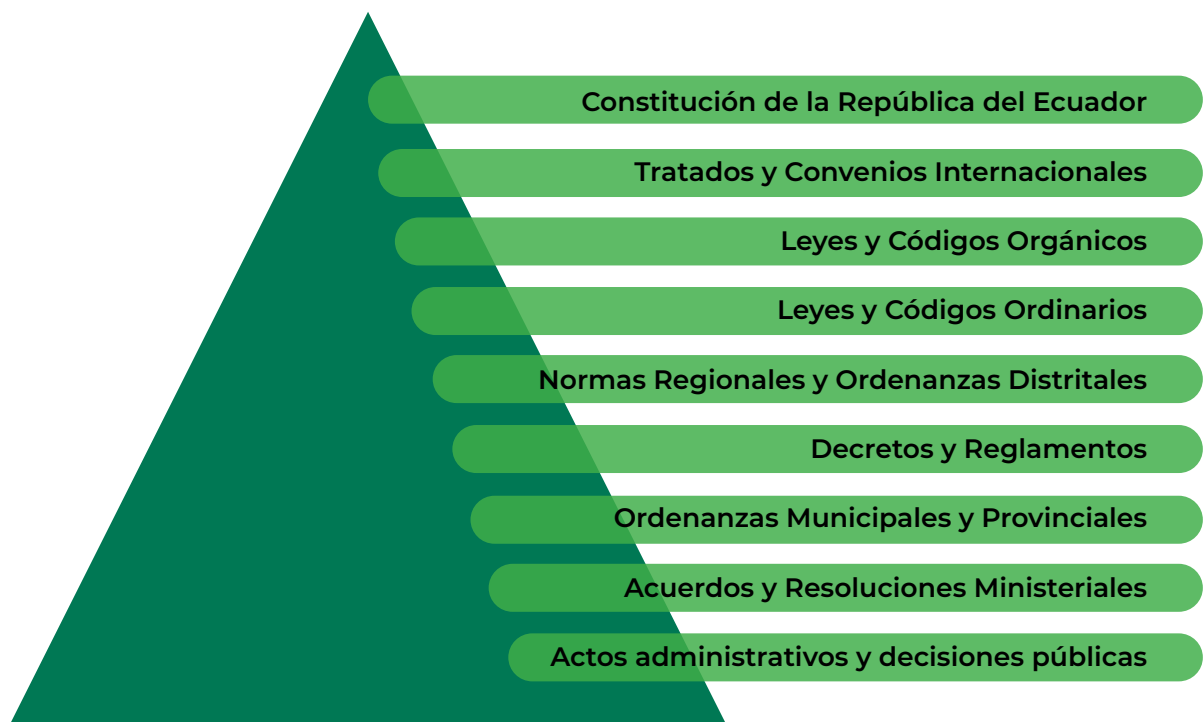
Constitución de la República del Ecuador

Tratados y Convenios Internacionales

Leyes y Códigos Orgánicos

Leyes y Códigos Ordinarios

Normas Regionales y Ordenanzas Distritales

Decretos y Reglamentos

Ordenanzas Municipales y Provinciales

Acuerdos y Resoluciones Ministeriales

Actos administrativos y decisiones públicas